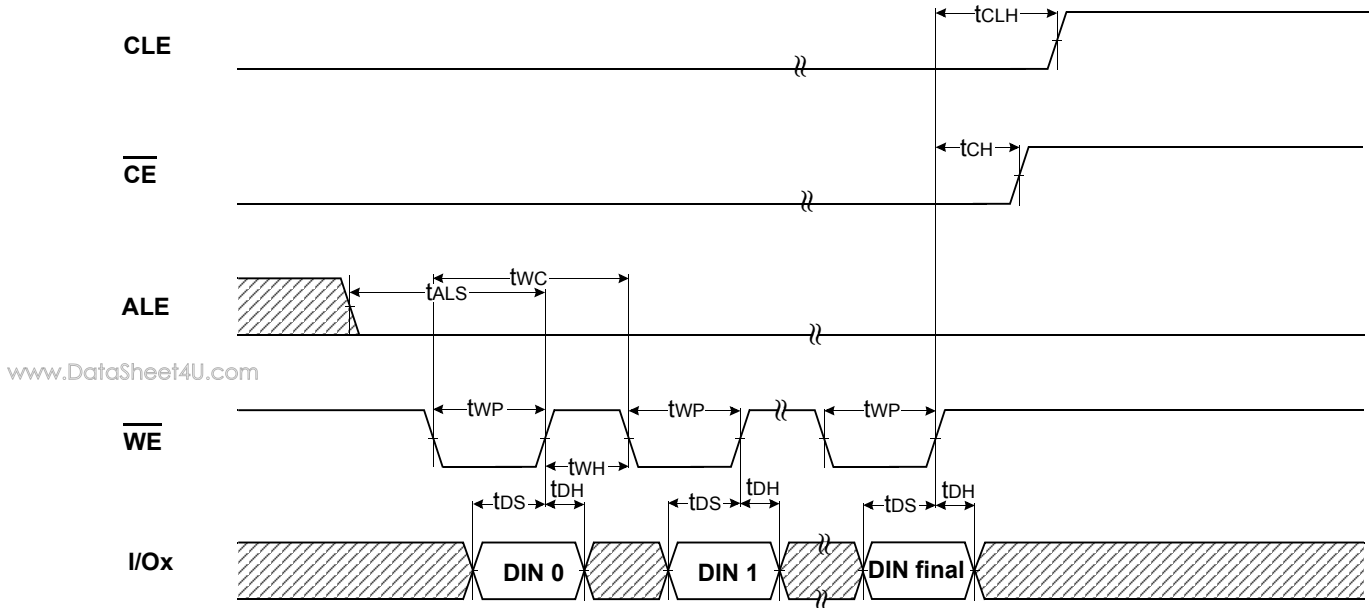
CLE

$t_{CLH}$

$\overline{CE}$

$t_{CH}$

ALE

$t_{WC}$

$t_{ALS}$

www.DataSheet4U.com

$\overline{WE}$

$t_{WP}$

$t_{WP}$

$t_{WP}$

$t_{WH}$

$t_{DS}$

$t_{DH}$

$t_{DS}$

$t_{DH}$

$t_{DS}$

$t_{DH}$

I/Ox

DIN 0

DIN 1

DIN final